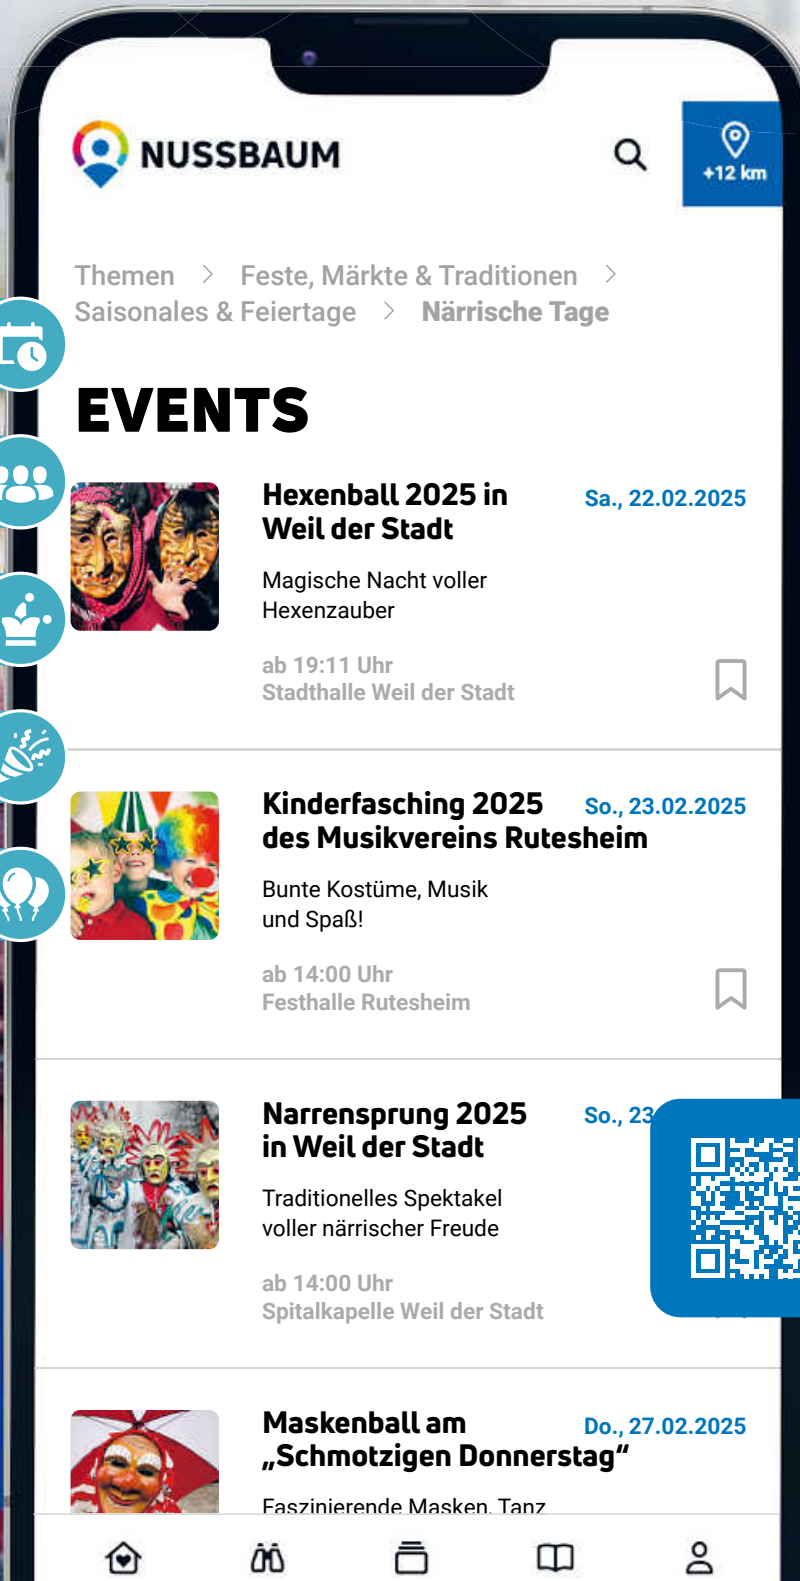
NUSSBAUM

+12 km

Themen > Feste, Märkte & Traditionen > Saisonales & Feiertage > Närrische Tage

EVENTS

Hexenball 2025 in Weil der Stadt
Sa., 22.02.2025
Magische Nacht voller Hexenzauber
ab 19:11 Uhr
Stadthalle Weil der Stadt

Kinderfasching 2025 des Musikvereins Rutesheim
So., 23.02.2025
Bunte Kostüme, Musik und Spaß!
ab 14:00 Uhr
Festhalle Rutesheim

Narrensprung 2025 in Weil der Stadt
So., 23
Traditionelles Spektakel voller närrischer Freude
ab 14:00 Uhr
Spitalkapelle Weil der Stadt

Maskenball am „Schmotzigen Donnerstag“
Do., 27.02.2025
Faszinierende Masken, Tanz